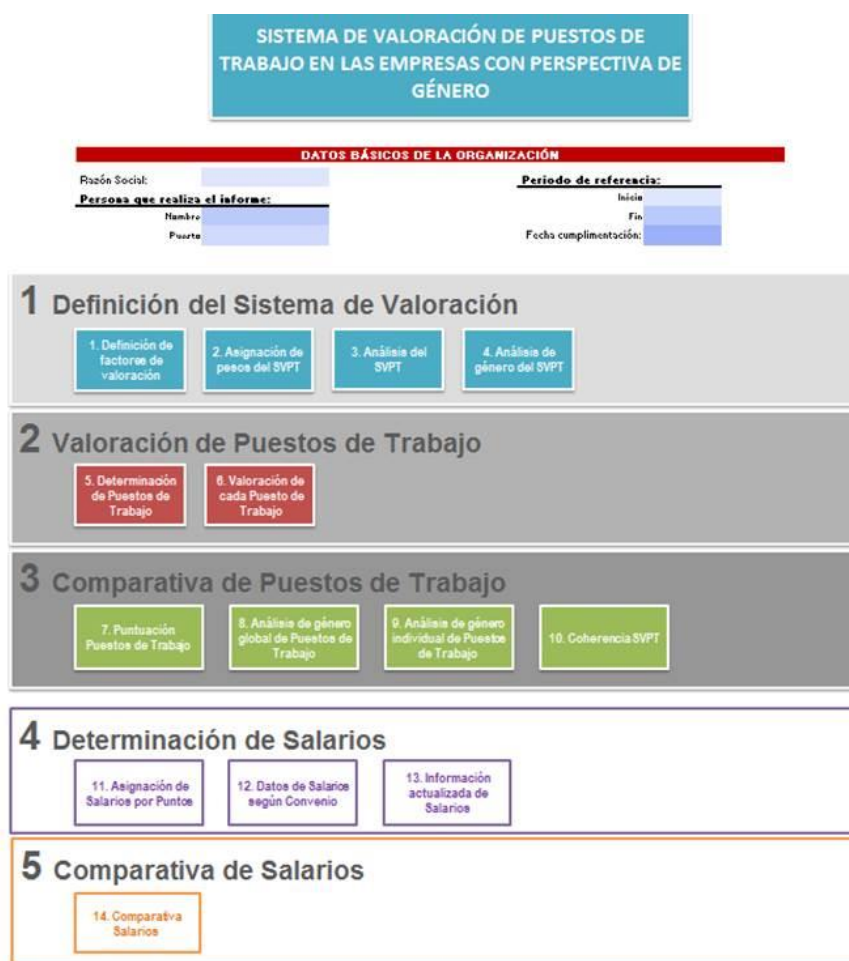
SISTEMA DE VALORACIÓN DE PUESTOS DE TRABAJO EN LAS EMPRESAS CON PERSPECTIVA DE GÉNERO

DATOS BÁSICOS DE LA ORGANIZACIÓN

Razón Social:

Persona que realiza el informe:

Nombre

Puesto

Periodo de referencia:

Inicio

Fin

Fecha cumplimentación:

1 Definición del Sistema de Valoración

1. Definición de factores de valoración

2. Asignación de pesos del SVPT

3. Análisis del SVPT

4. Análisis de género del SVPT

2 Valoración de Puestos de Trabajo

5. Determinación de Puestos de Trabajo

6. Valoración de cada Puesto de Trabajo

3 Comparativa de Puestos de Trabajo

7. Puntuación Puestos de Trabajo

8. Análisis de género global de Puestos de Trabajo

9. Análisis de género individual de Puestos de Trabajo

10. Coherencia SVPT

4 Determinación de Salarios

11. Asignación de Salarios por Puntos

12. Datos de Salarios según Convenio

13. Información actualizada de Salarios

5 Comparativa de Salarios

14. Comparativa Salarios